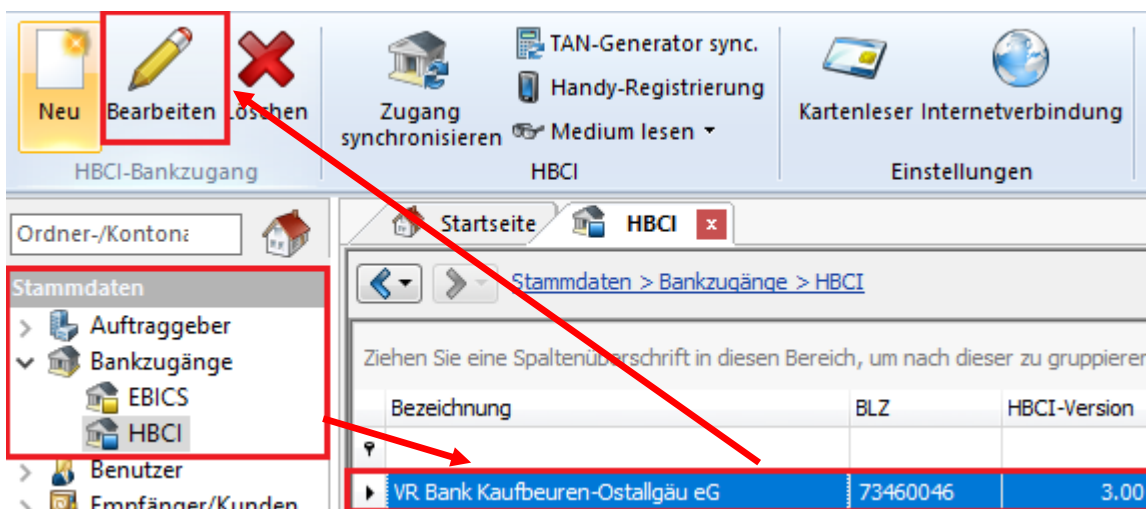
Neu
Bearbeiten
Löschen
HBCI-Bankzugang
Zugang synchronisieren
TAN-Generator sync.
Handy-Registrierung
Medium lesen
HBCI
Kartenleser
Internetverbindung
Einstellungen

Ordner-/Kontona

Stammdaten
Auftraggeber
Bankzugänge
EBICS
HBCI
Benutzer
Empfänger/Kunden

Startseite
HBCI
x

Stammdaten > Bankzugänge > HBCI

Ziehen Sie eine Spaltenüberschrift in diesen Bereich, um nach dieser zu gruppierer

| Bezeichnung | BLZ | HBCI-Version |
|---|---|---|
| | | |
| VR Bank Kaufbeuren-Ostallgäu eG | 73460046 | 3.00 |